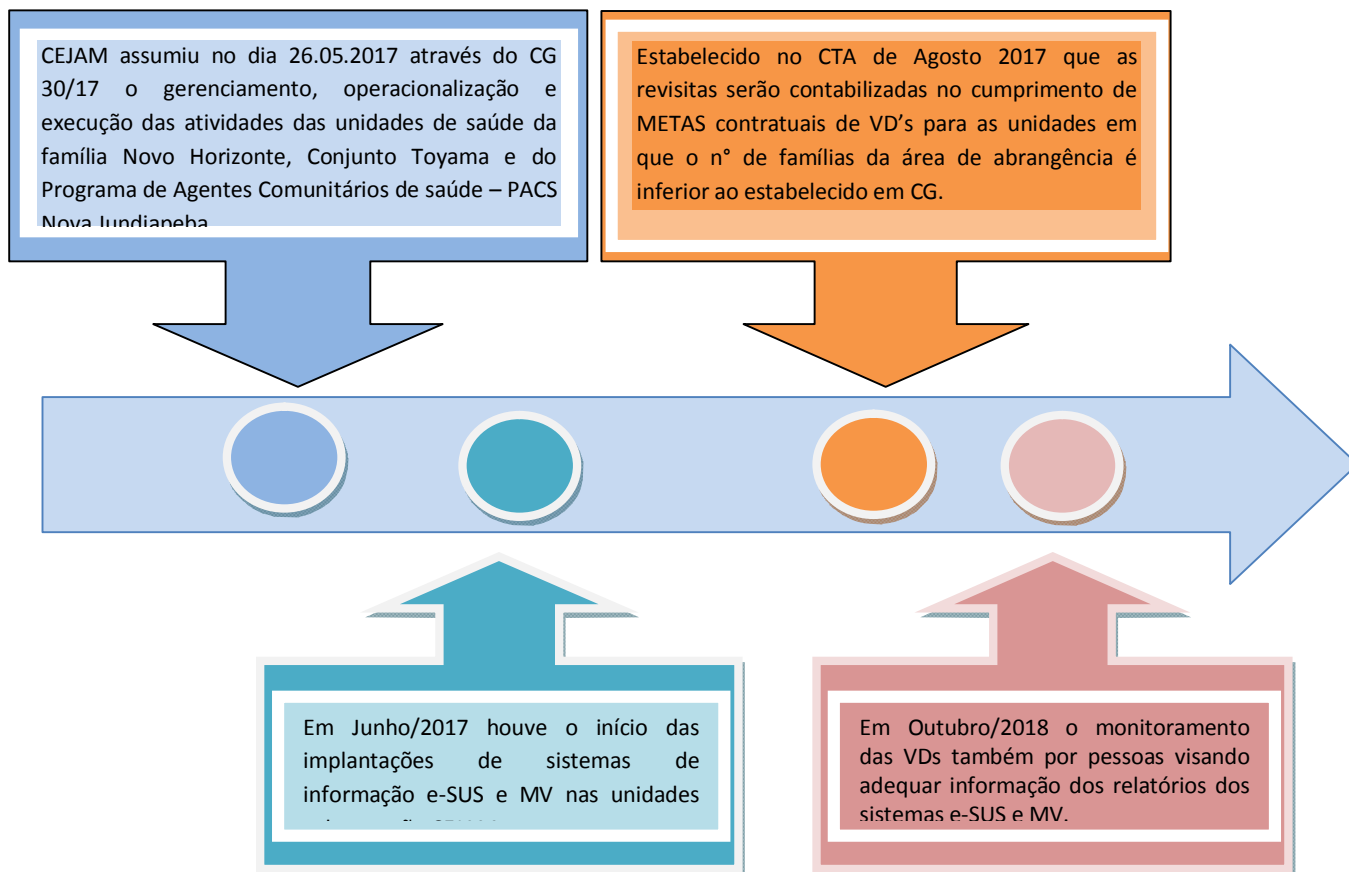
CEJAM assumiu no dia 26.05.2017 através do CG 30/17 o gerenciamento, operacionalização e execução das atividades das unidades de saúde da família Novo Horizonte, Conjunto Toyama e do Programa de Agentes Comunitários de saúde – PACS Nova Jundiapeba

Estabelecido no CTA de Agosto 2017 que as revisitas serão contabilizadas no cumprimento de METAS contratuais de VD's para as unidades em que o n° de famílias da área de abrangência é inferior ao estabelecido em CG.

Em Junho/2017 houve o início das implantações de sistemas de informação e-SUS e MV nas unidades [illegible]

Em Outubro/2018 o monitoramento das VDs também por pessoas visando adequar informação dos relatórios dos sistemas e-SUS e MV.